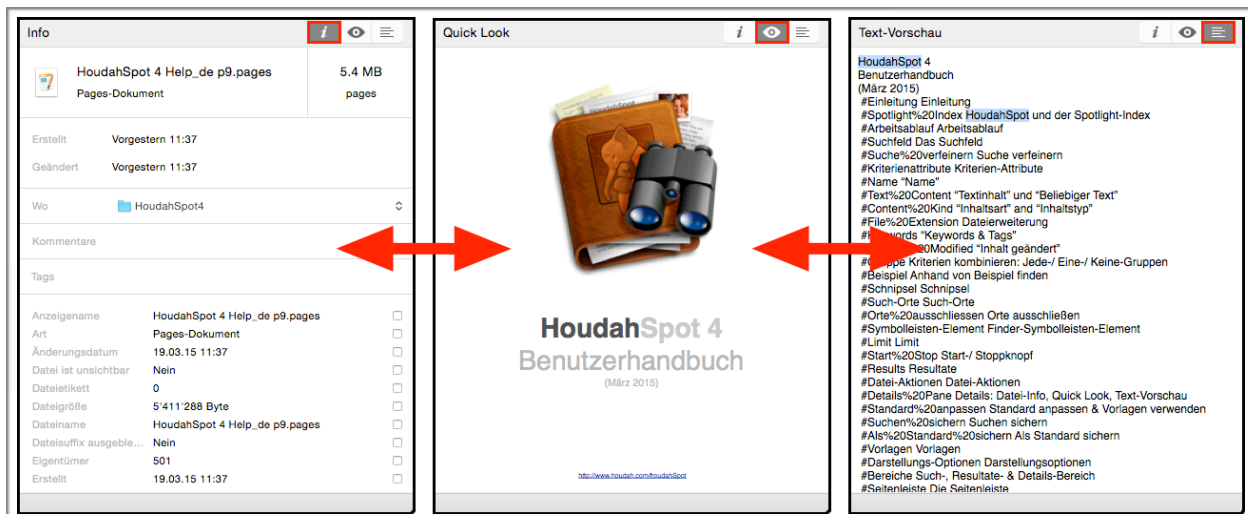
Info

HoudahSpot 4 Help_de p9.pages
Pages-Dokument

5.4 MB
pages

Erstellt Vorgestern 11:37
Geändert Vorgestern 11:37

Wo HoudahSpot4

Kommentare

Tags

| | |
|---|---|
| Anzeigename | HoudahSpot 4 Help_de p9.pages |
| Art | Pages-Dokument |
| Änderungsdatum | 19.03.15 11:37 |
| Datei ist unsichtbar | Nein |
| Dateietikett | 0 |
| Dateigröße | 5'411'288 Byte |
| Dateiname | HoudahSpot 4 Help_de p9.pages |
| Dateisuffix ausgeble... | Nein |
| Eigentümer | 501 |
| Erstellt | 19.03.15 11:37 |

Quick Look

HoudahSpot 4
Benutzerhandbuch
(März 2015)

http://www.houdah.com/houdahSpot

Text-Vorschau

HoudahSpot 4
Benutzerhandbuch
(März 2015)
#Einleitung Einleitung
#Spotlight%20Index HoudahSpot und der Spotlight-Index
#Arbeitsablauf Arbeitsablauf
#Suchfeld Das Suchfeld
#Suche%20verfeinern Suche verfeinern
#Kriterienattribute Kriterien-Attribute
#Name "Name"
#Text%20Content "Textinhalt" und "Beliebiger Text"
#Content%20Kind "Inhaltsart" and "Inhaltstyp"
#File%20Extension Dateierweiterung
#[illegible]words "Keywords & Tags"
#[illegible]20Modified "Inhalt geändert"
#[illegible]ppe Kriterien kombinieren: Jede-/ Eine-/ Keine-Gruppen
#Beispiel Anhand von Beispiel finden
#Schnipsel Schnipsel
#Such-Orte Such-Orte
#Orte%20ausschliessen Orte ausschließen
#Symbolleisten-Element Finder-Symbolleisten-Element
#Limit Limit
#Start%20Stop Start-/ Stoppknopf
#Results Resultate
#Datei-Aktionen Datei-Aktionen
#Details%20Pane Details: Datei-Info, Quick Look, Text-Vorschau
#Standard%20anpassen Standard anpassen & Vorlagen verwenden
#Suchen%20sichern Suchen sichern
#Als%20Standard%20sichern Als Standard sichern
#Vorlagen Vorlagen
#Darstellungs-Optionen Darstellungsoptionen
#Bereiche Such-, Resultate- & Details-Bereich
#Seitenleiste Die Seitenleiste